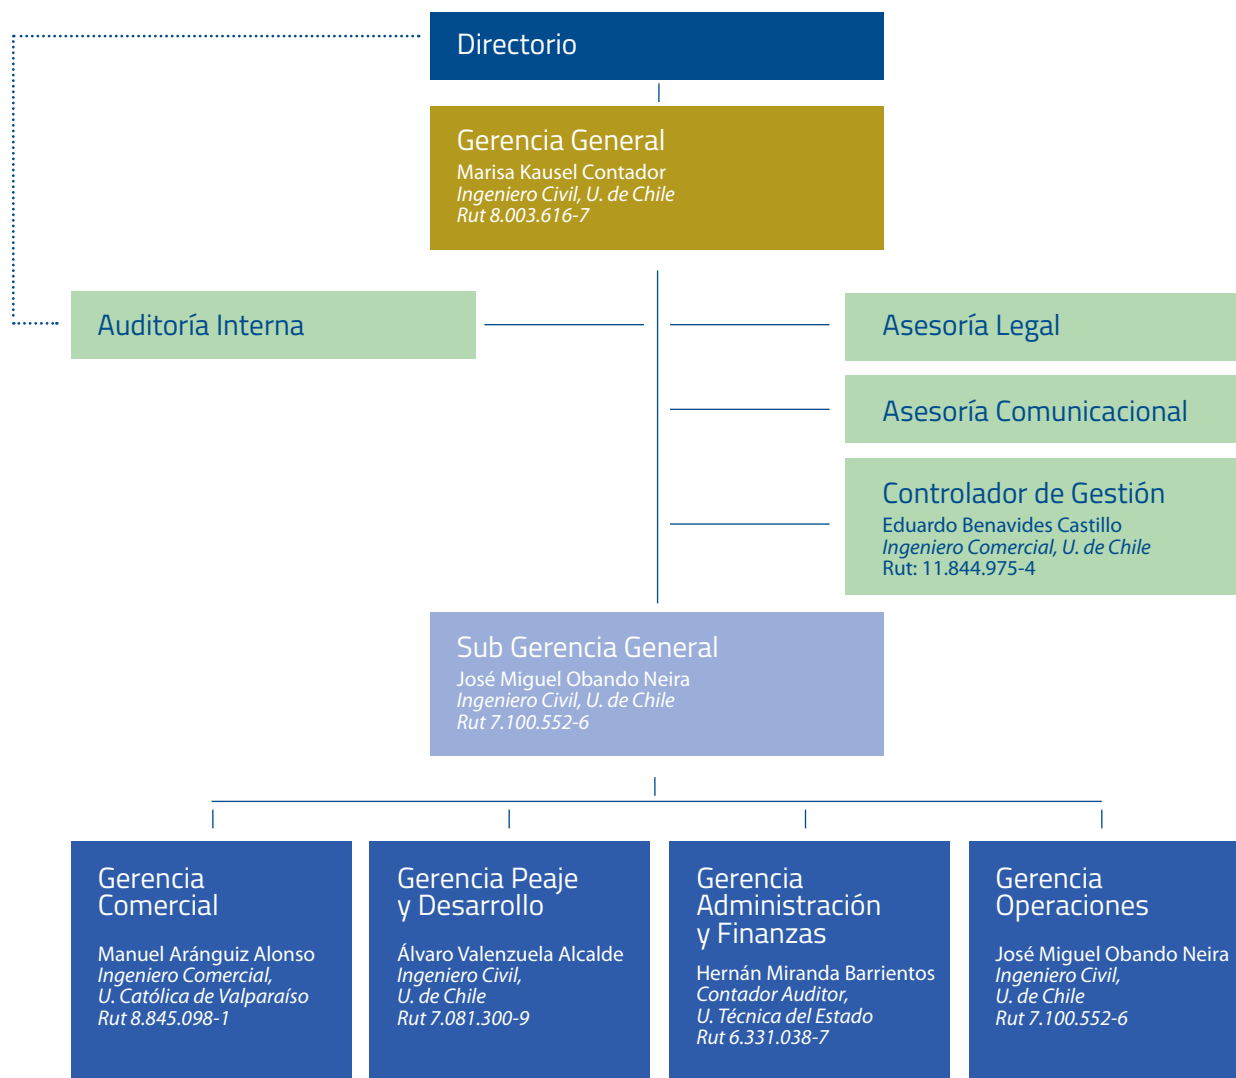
Directorio

Gerencia General
Marisa Kausel Contador
Ingeniero Civil, U. de Chile
Rut 8.003.616-7

Auditoría Interna

Asesoría Legal

Asesoría Comunicacional

Controlador de Gestión
Eduardo Benavides Castillo
Ingeniero Comercial, U. de Chile
Rut: 11.844.975-4

Sub Gerencia General
José Miguel Obando Neira
Ingeniero Civil, U. de Chile
Rut 7.100.552-6

Gerencia Comercial
Manuel Aránguiz Alonso
Ingeniero Comercial, U. Católica de Valparaíso
Rut 8.845.098-1

Gerencia Peaje y Desarrollo
Álvaro Valenzuela Alcalde
Ingeniero Civil, U. de Chile
Rut 7.081.300-9

Gerencia Administración y Finanzas
Hernán Miranda Barrientos
Contador Auditor, U. Técnica del Estado
Rut 6.331.038-7

Gerencia Operaciones
José Miguel Obando Neira
Ingeniero Civil, U. de Chile
Rut 7.100.552-6